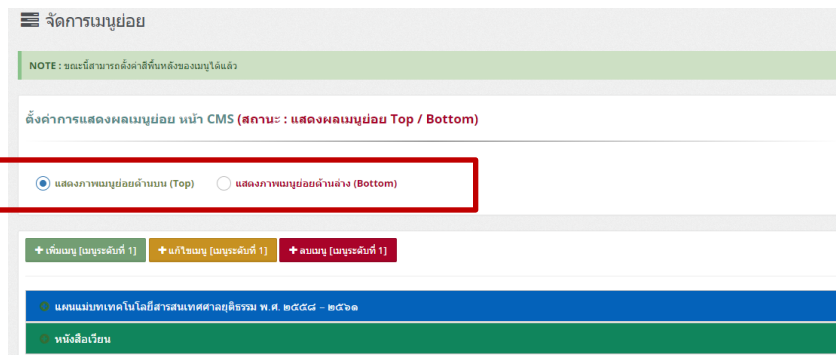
จัดการเมนูย่อย

NOTE : ขณะนี้สามารถตั้งค่าสีพื้นหลังของเมนูได้แล้ว

ตั้งค่าการแสดงผลเมนูย่อย หน้า CMS (สถานะ : แสดงผลเมนูย่อย Top / Bottom)

แสดงภาพเมนูย่อยด้านบน (Top) แสดงภาพเมนูย่อยด้านล่าง (Bottom)

+ เพิ่มเมนู [เมนูระดับที่ 1] + แก้ไขเมนู [เมนูระดับที่ 1] + ลบเมนู [เมนูระดับที่ 1]

แผนแม่บทเทคโนโลยีสารสนเทศศาลยุติธรรม พ.ศ. ๒๕๕๘ - ๒๕๖๑

หนังสือเวียน